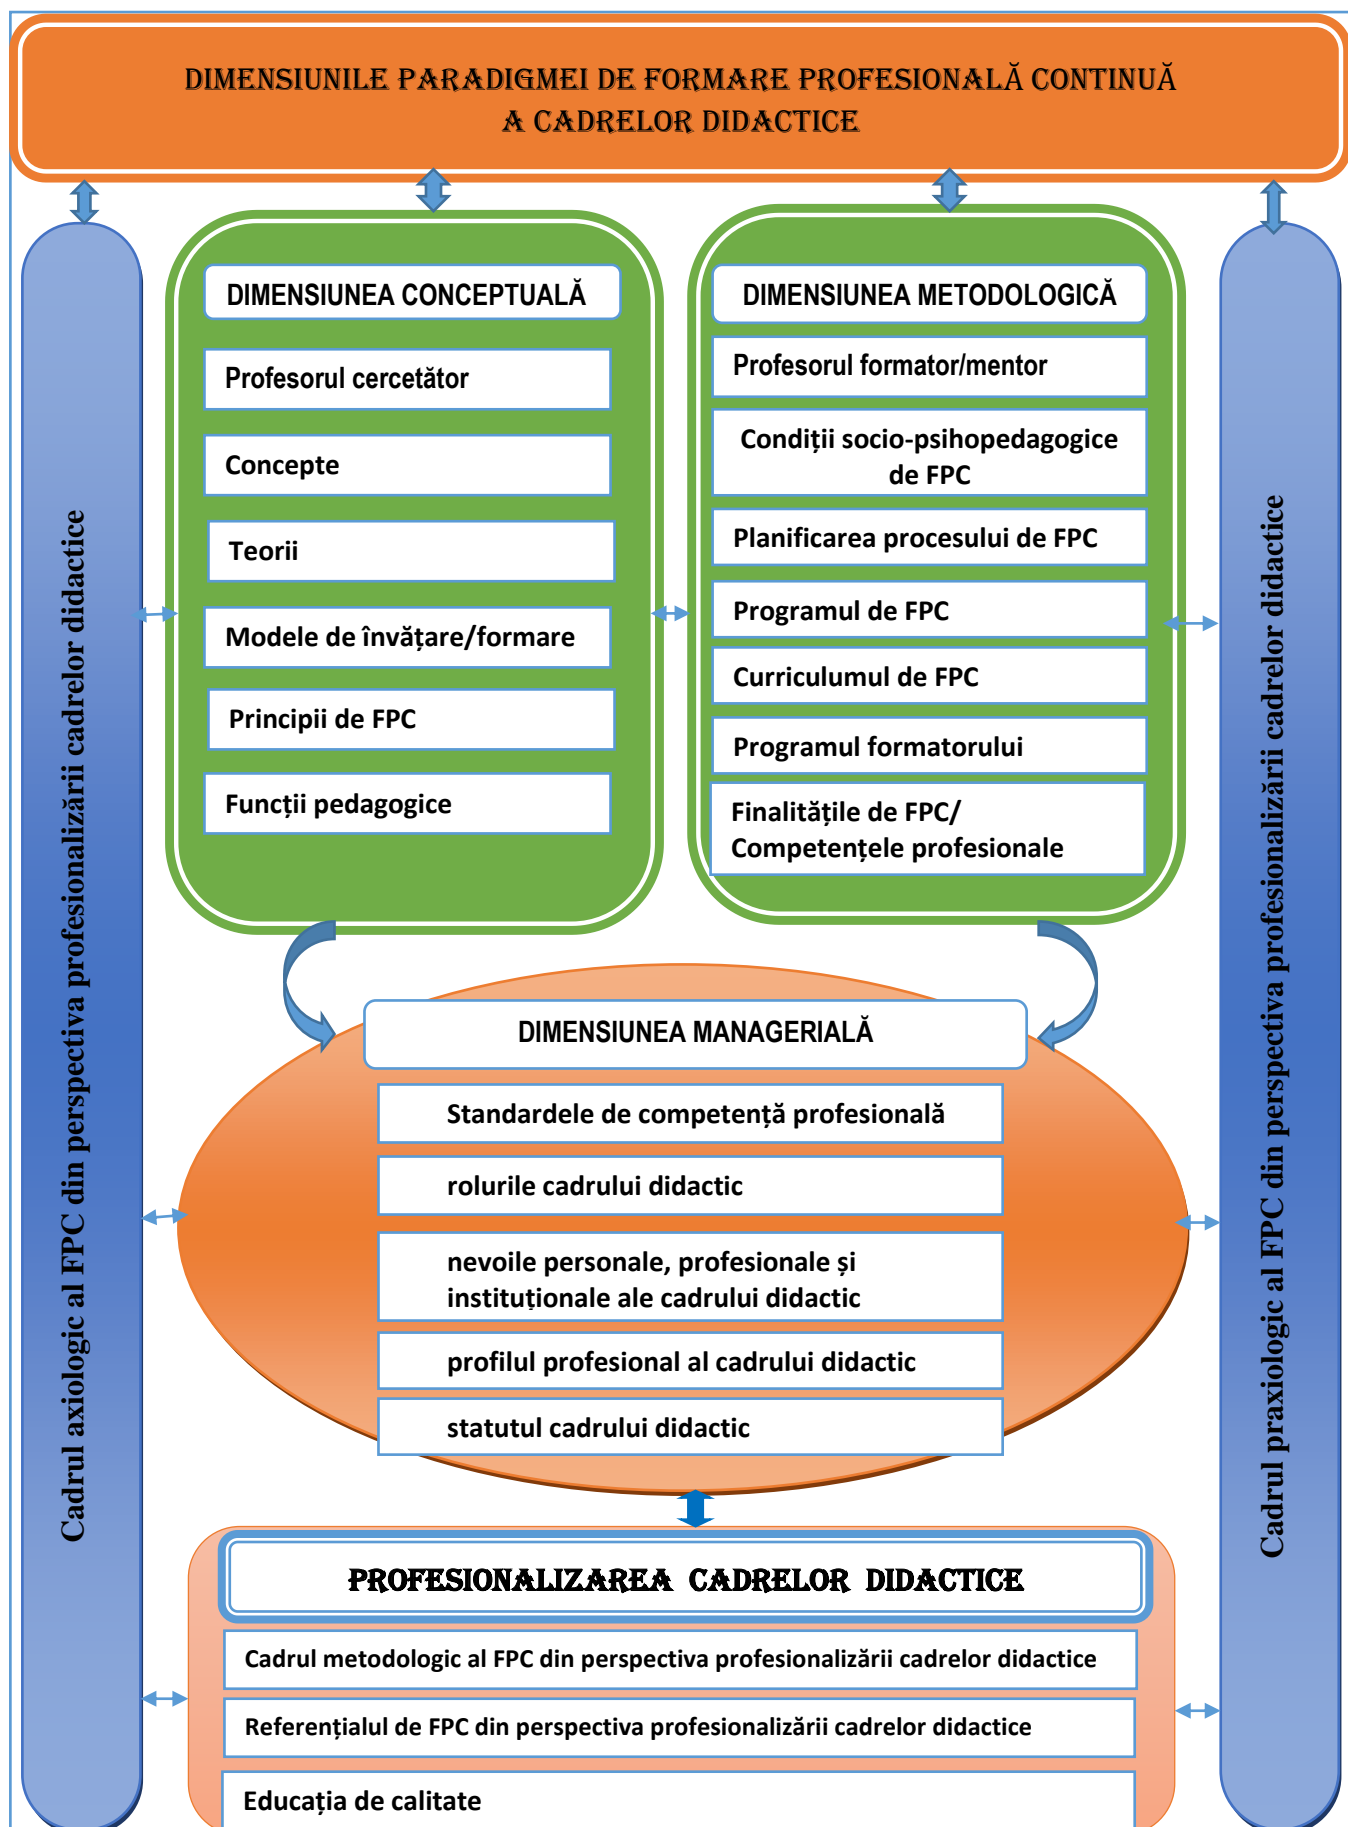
DIMENSIUNILE PARADIGMEI DE FORMARE PROFESIONALĂ CONTINUĂ A CADRELOR DIDACTICE

Cadrul axiologic al FPC din perspectiva profesionalizării cadrelor didactice

DIMENSIUNEA CONCEPTUALĂ

Profesorul cercetător

Concepte

Teorii

Modele de învățare/formare

Principii de FPC

Funcții pedagogice

DIMENSIUNEA METODOLOGICĂ

Profesorul formator/mentor

Condiții socio-psihopedagogice de FPC

Planificarea procesului de FPC

Programul de FPC

Curriculumul de FPC

Programul formatorului

Finalitățile de FPC/ Competențele profesionale

Cadrul praxiologic al FPC din perspectiva profesionalizării cadrelor didactice

DIMENSIUNEA MANAGERIALĂ

Standardele de competență profesională

rolurile cadrului didactic

nevoile personale, profesionale și instituționale ale cadrului didactic

profilul profesional al cadrului didactic

statutul cadrului didactic

PROFESIONALIZAREA CADRELOR DIDACTICE

Cadrul metodologic al FPC din perspectiva profesionalizării cadrelor didactice

Referențialul de FPC din perspectiva profesionalizării cadrelor didactice

Educația de calitate